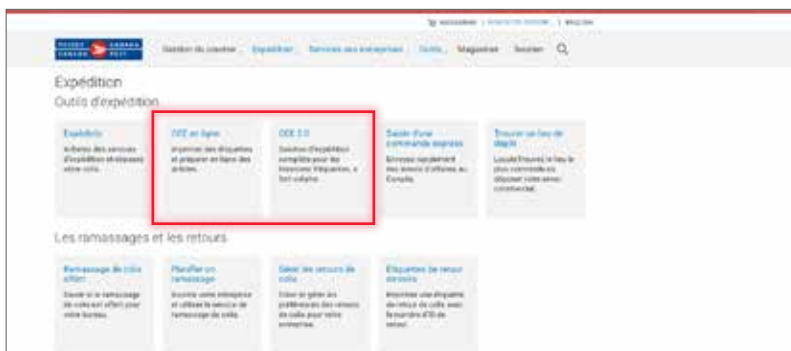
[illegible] | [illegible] | ENGLISH

POSTES CANADA POST

Gestion du courrier | Expédition | Services aux entreprises | Outils | Magasiner | Soutien

Expédition

Outils d'expédition

Expédition
Achetez des services d'expédition et étiquetez votre colis.

OEE en ligne
Imprimez des étiquettes et préparer en ligne des articles.

OEE 2.0
Solution d'expédition complète pour des livraisons fréquentes, à fort volume.

Saisie d'une commande express
Envoyez rapidement des envois d'affaires au Canada.

Trouver un lieu de dépôt
Localisez le lieu le plus commode où déposer votre envoi commercial.

Les ramassages et les retours

Ramassage de colis offert
Savoir si le ramassage de colis est offert pour votre bureau.

Planifier un ramassage
Inscrire votre entreprise et utiliser le service de ramassage de colis.

Gérer les retours de colis
Créer et gérer les préférences des retours de colis pour votre entreprise.

Étiquettes de retour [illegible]
Imprimez une étiquette de retour de colis avec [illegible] de retour.